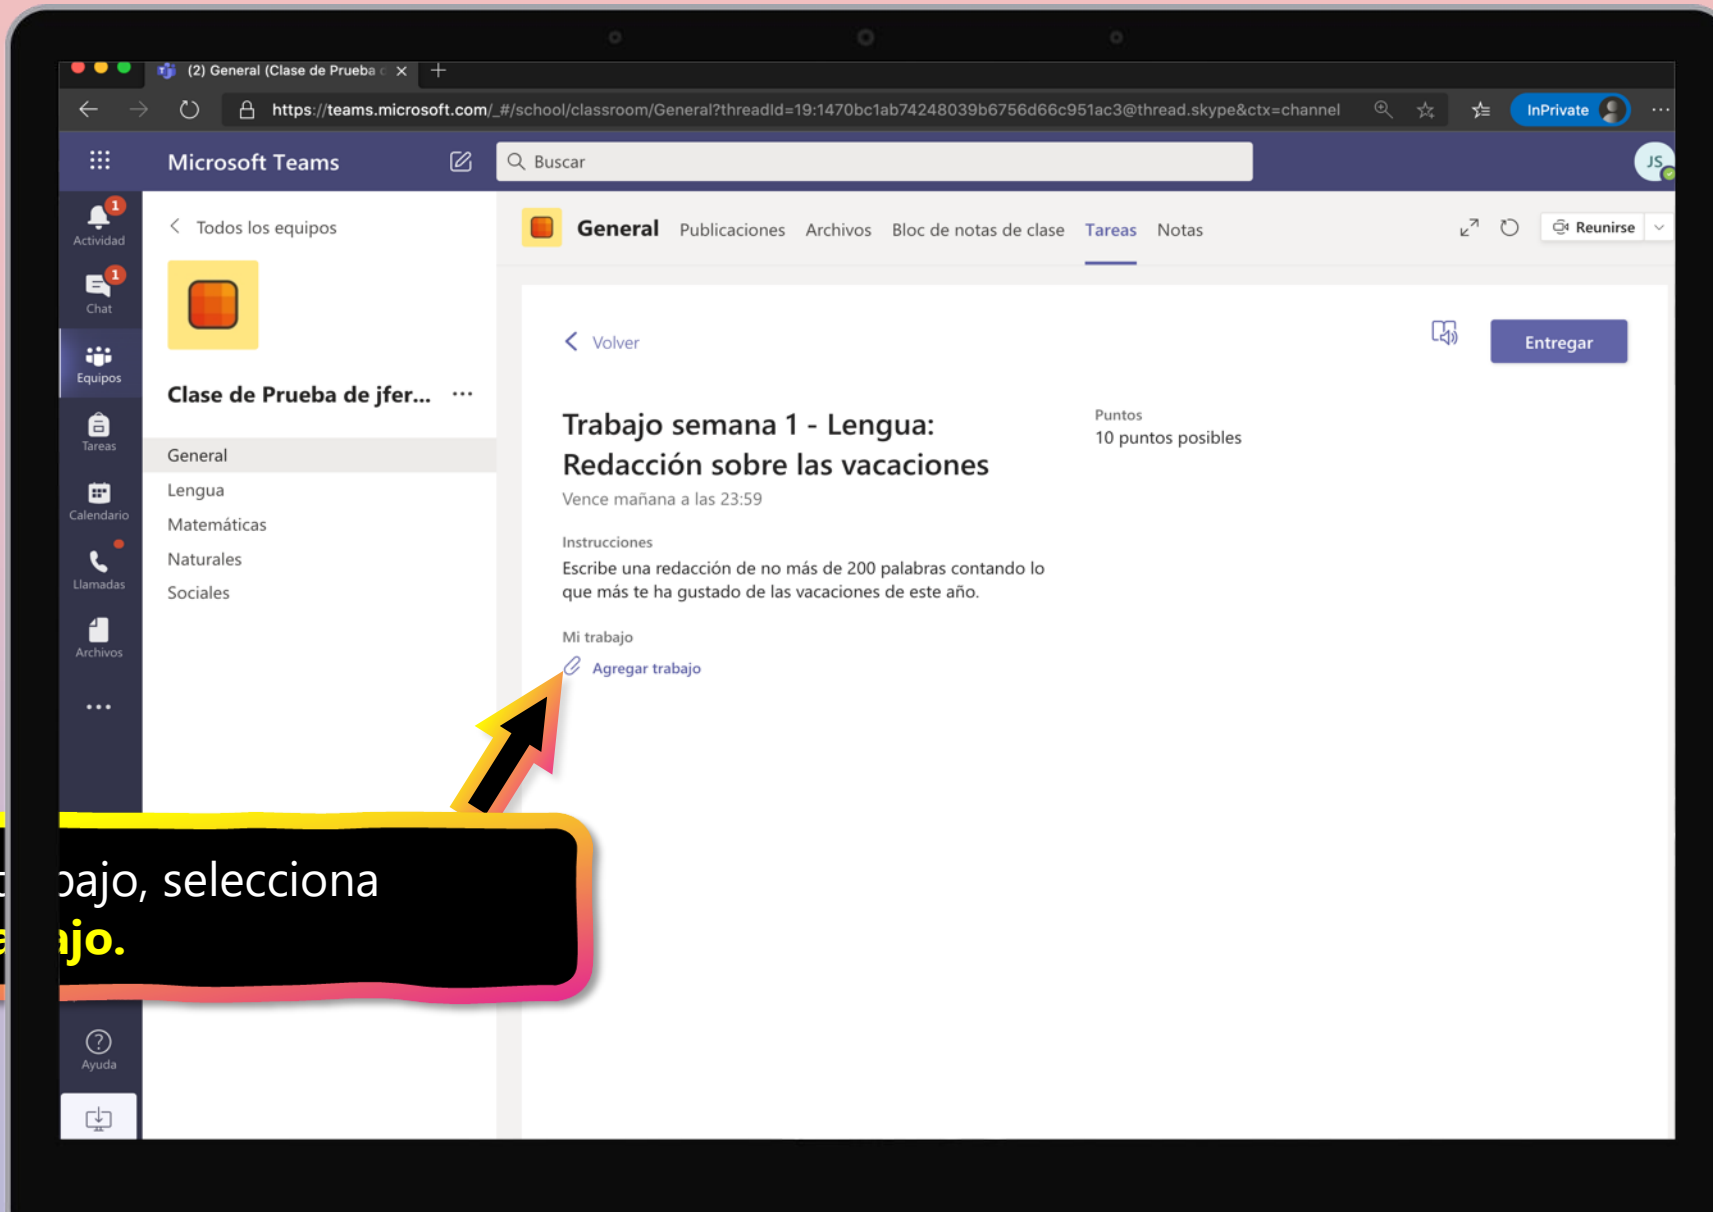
(2) General (Clase de Prueba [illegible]

https://teams.microsoft.com/_#/school/classroom/General?threadId=19:1470bc1ab74248039b6756d66c951ac3@thread.skype&ctx=channel

InPrivate

Microsoft Teams

Buscar

JS

1
Actividad

1
Chat

Equipos

Tareas

Calendario

Llamadas

Archivos

...

Ayuda

Todos los equipos

Clase de Prueba de jfer... ...

General

Lengua

Matemáticas

Naturales

Sociales

General Publicaciones Archivos Bloc de notas de clase Tareas Notas

Reunirse

Volver

Entregar

Trabajo semana 1 - Lengua: Redacción sobre las vacaciones

Vence mañana a las 23:59

Puntos
10 puntos posibles

Instrucciones
Escribe una redacción de no más de 200 palabras contando lo que más te ha gustado de las vacaciones de este año.

Mi trabajo

Agregar trabajo

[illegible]bajo, selecciona
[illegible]ajo.